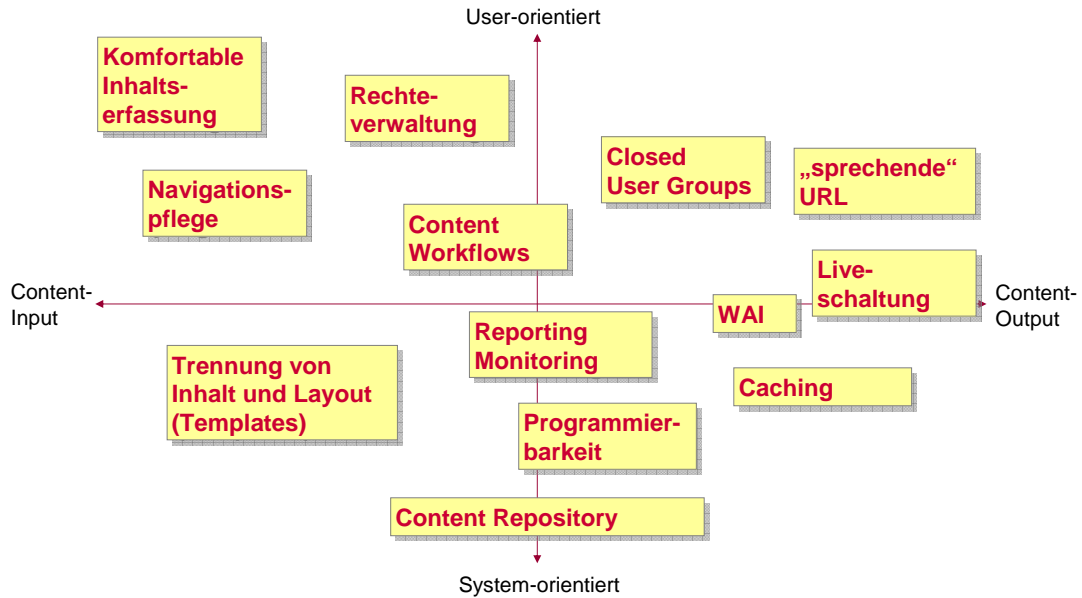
User-orientiert

Komfortable Inhaltserfassung

Rechteverwaltung

Closed User Groups

„sprechende“ URL

Navigationspflege

Content Workflows

Content-Input

Liveschaltung

Content-Output

WAI

Reporting Monitoring

Trennung von Inhalt und Layout (Templates)

Caching

Programmierbarkeit

Content Repository

System-orientiert